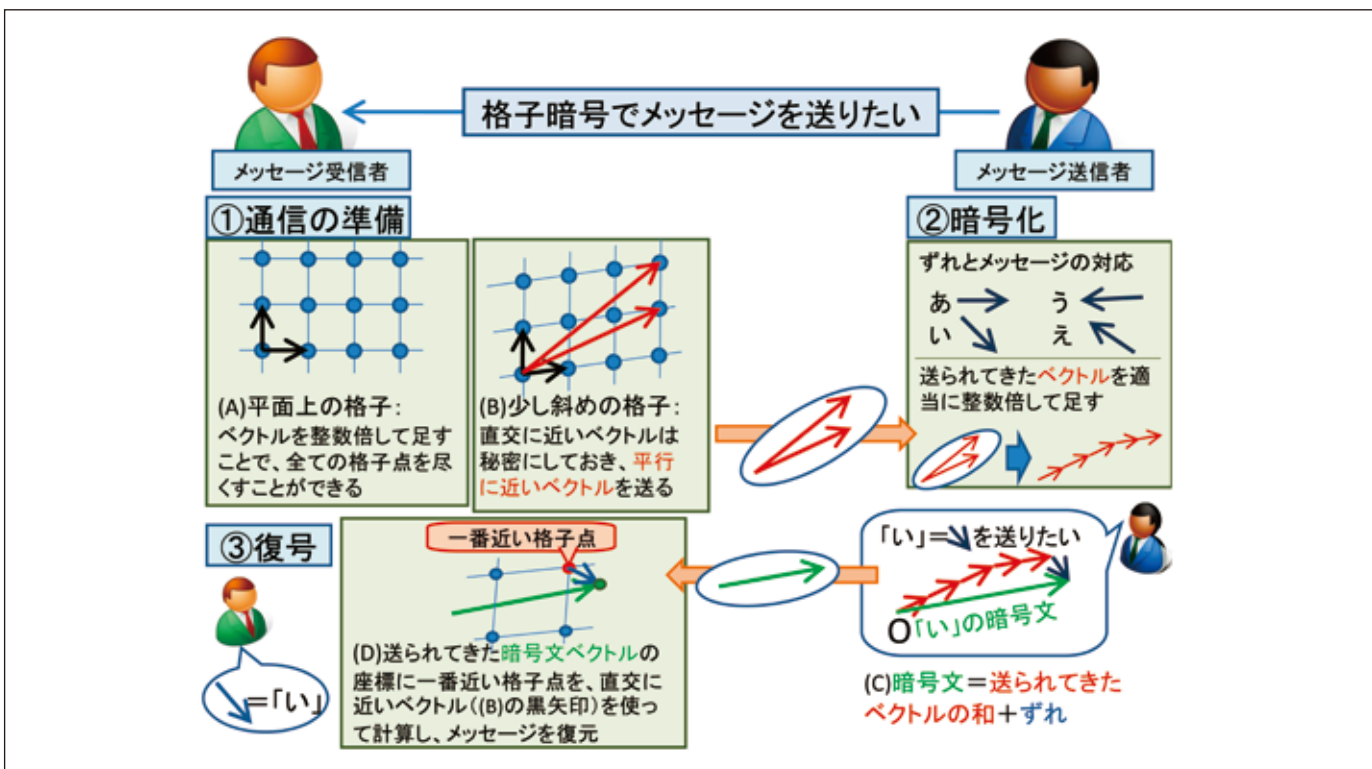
格子暗号でメッセージを送りたい

メッセージ受信者

メッセージ送信者

①通信の準備

(A)平面上の格子：ベクトルを整数倍して足すことで、全ての格子点を尽くすことができる

(B)少し斜めの格子：直交に近いベクトルは秘密にしておき、平行に近いベクトルを送る

②暗号化

ずれとメッセージの対応

あ
い
う
え

送られてきたベクトルを適当に整数倍して足す

③復号

一番近い格子点

(D)送られてきた暗号文ベクトルの座標に一番近い格子点を、直交に近いベクトル((B)の黒矢印)を使って計算し、メッセージを復元

=「い」

「い」= を送りたい

O「い」の暗号文

(C)暗号文＝送られてきたベクトルの和＋ずれ